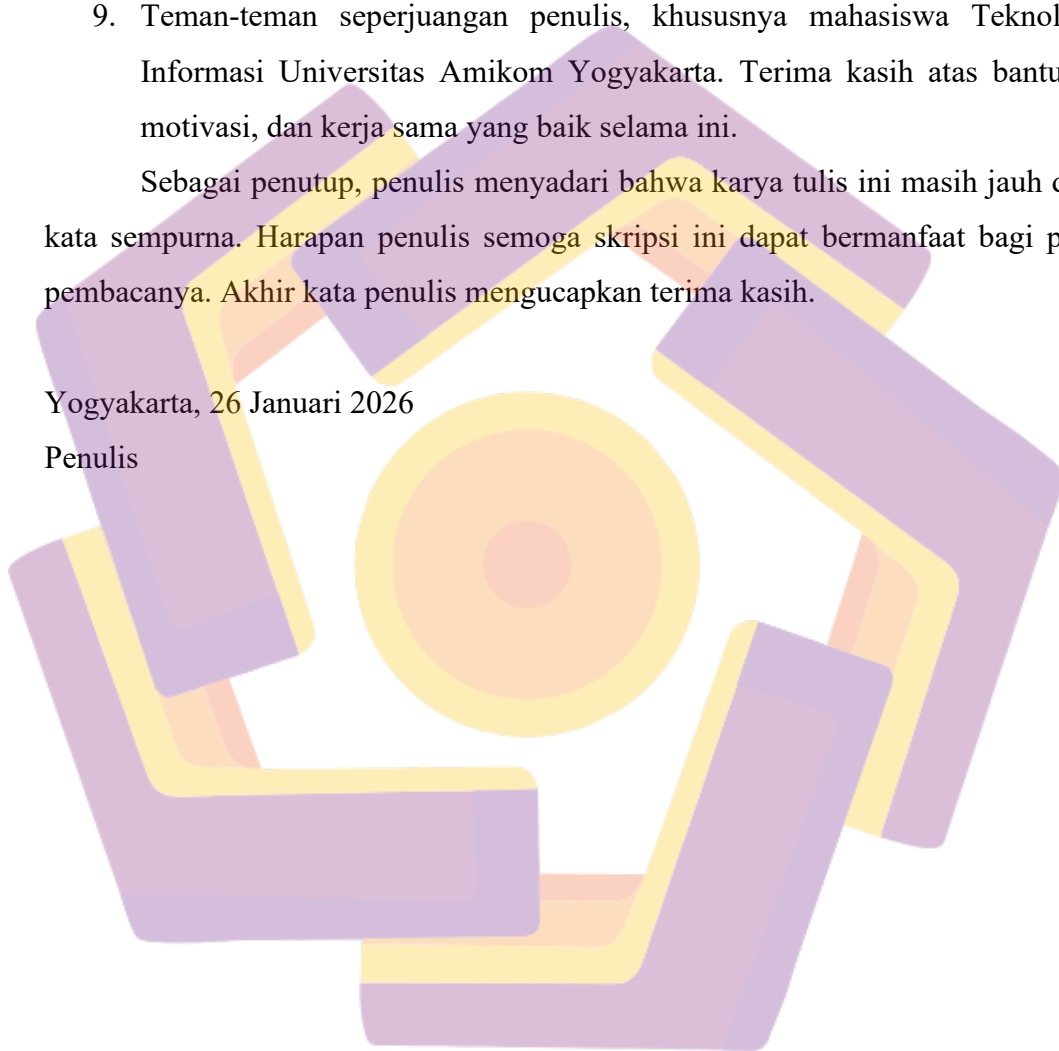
9. Teman-teman seperjuangan penulis, khususnya mahasiswa Teknol Informasi Universitas Amikom Yogyakarta. Terima kasih atas bantu motivasi, dan kerja sama yang baik selama ini.

Sebagai penutup, penulis menyadari bahwa karya tulis ini masih jauh d kata sempurna. Harapan penulis semoga skripsi ini dapat bermanfaat bagi p pembacanya. Akhir kata penulis mengucapkan terima kasih.

Yogyakarta, 26 Januari 2026
Penulis